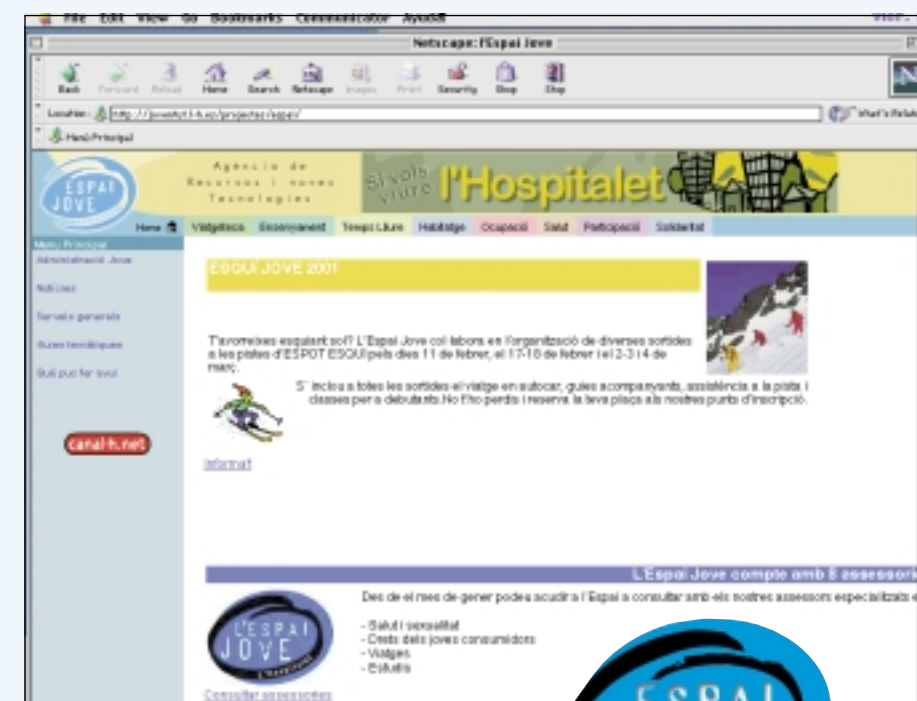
File Edit View Go Bookmarks Communicator Ayuda

Netscape: l'Espai Jove

Back Forward Reload Home Search Netscape Images Print Security Shop Stop

Location: http://joventut.l-h.es/projectes/espai/

What's Related

Menú Principal

ESPAI JOVE

Agència de Recursos i noves Tecnologies

Si vols viure l'Hospitalet

Home Viatgeteca Ensenyament Temps Lliure Habitatge Ocupació Salut Participació Solidaritat

Menu Principal

Administració Jove

Notícies

Serveis generals

Guies temàtiques

Què puc fer avui

canal-h.net

ESQUÍ JOVE 2001

T'avorreixes esquiant sol? L'Espai Jove col·labora en l'organització de diverses sortides a les pistes d'ESPOT ESQUÍ pels dies 11 de febrer, el 17-18 de febrer i el 2-3 i 4 de març.

S' inclou a totes les sortides el viatge en autocar, guies acompanyants, assistència a la pista i classes per a debutants.No t'ho perdis i reserva la teva plaça als nostres punts d'inscripció.

informa't

L'Espai Jove compte amb 8 assessori

Des de el mes de gener podeu acudir a l'Espai a consultar amb els nostres assessors especialitzats e

L'ESPAI JOVE

- Salut i sexualitat
- Drets dels joves consumidors
- Viatges
- Estudis

Consultar assessories

ESPAI